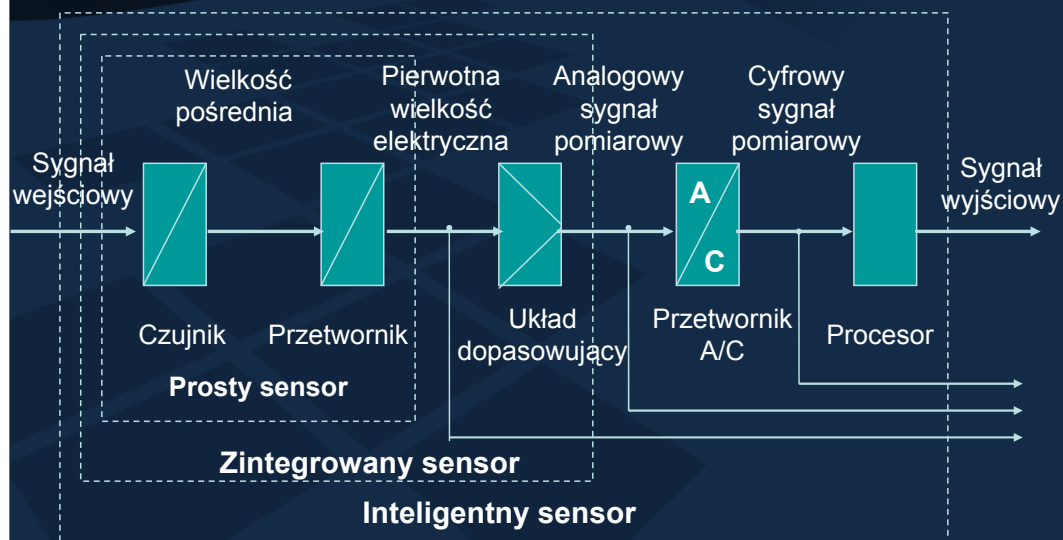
Wielkość pośrednia

Pierwotna wielkość elektryczna

Analogowy sygnał pomiarowy

Cyfrowy sygnał pomiarowy

Sygnał wejściowy

A

C

Sygnał wyjściowy

Czujnik

Przetwornik

Układ dopasowujący

Przetwornik A/C

Procesor

Prosty sensor

Zintegrowany sensor

Inteligentny sensor